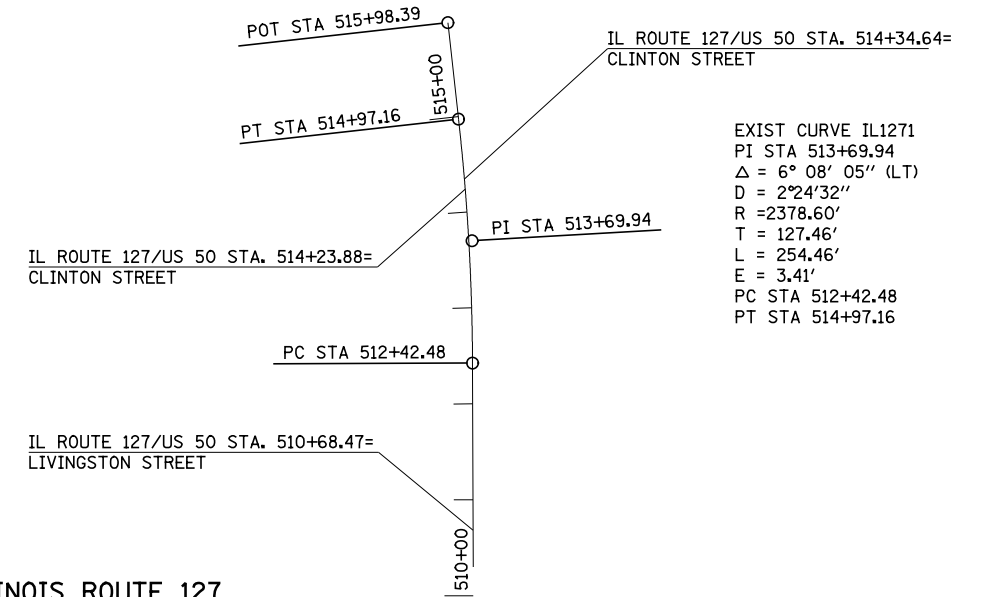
POT STA 515+98.39

IL ROUTE 127/US 50 STA. 514+34.64=
CLINTON STREET

515+00

PT STA 514+97.16

EXIST CURVE IL1271
PI STA 513+69.94
$\Delta$ = 6° 08′ 05″ (LT)
D = 2°24′32″
R =2378.60′
T = 127.46′
L = 254.46′
E = 3.41′
PC STA 512+42.48
PT STA 514+97.16

PI STA 513+69.94

IL ROUTE 127/US 50 STA. 514+23.88=
CLINTON STREET

PC STA 512+42.48

IL ROUTE 127/US 50 STA. 510+68.47=
LIVINGSTON STREET

510+00

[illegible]NOIS ROUTE 127